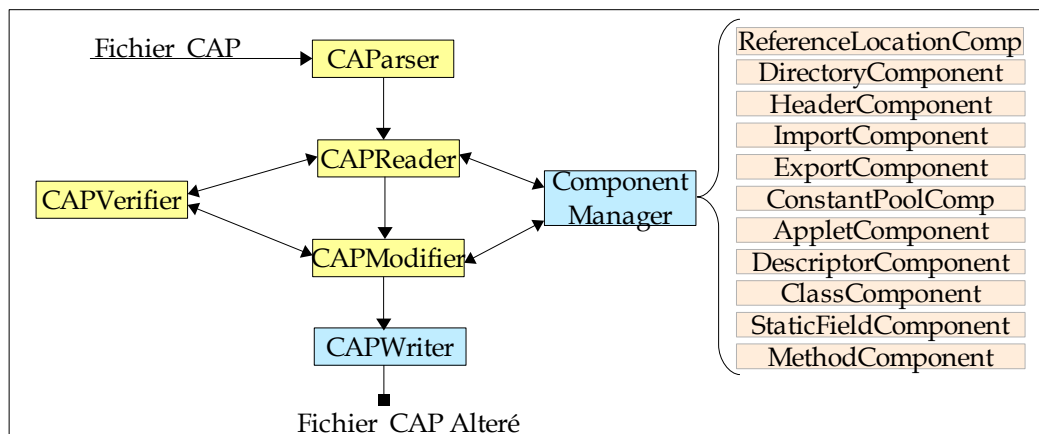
Fichier CAP

CAParser

CAPReader

CAPVerifier

Component Manager

CAPModifier

CAPWriter

Fichier CAP Alteré

ReferenceLocationComp
DirectoryComponent
HeaderComponent
ImportComponent
ExportComponent
ConstantPoolComp
AppletComponent
DescriptorComponent
ClassComponent
StaticFieldComponent
MethodComponent